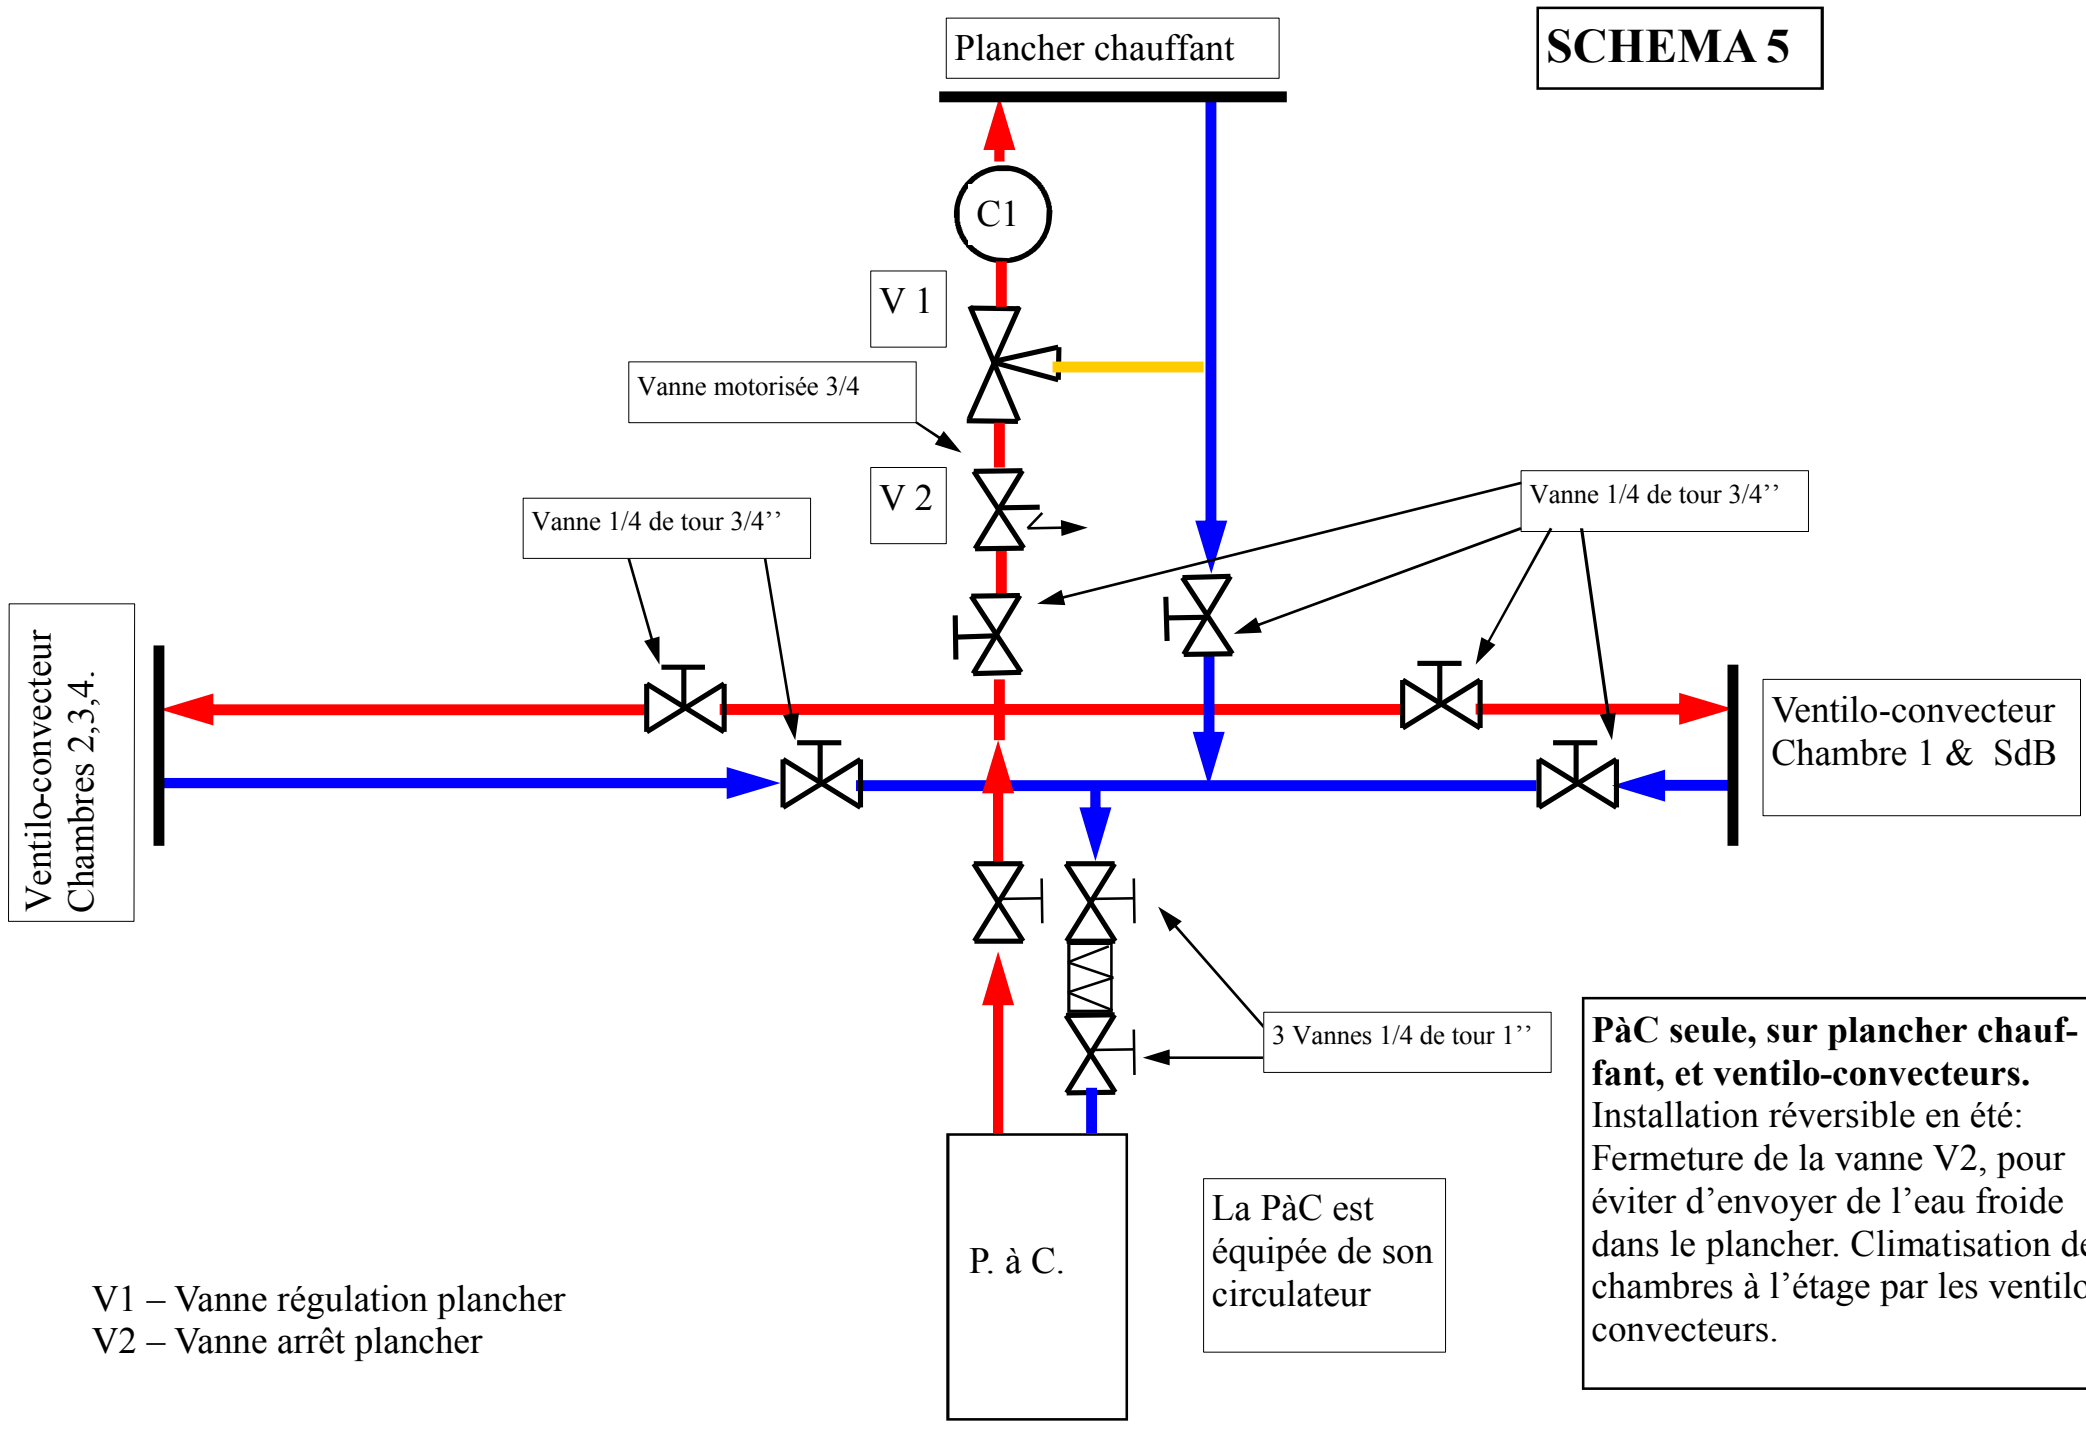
Plancher chauffant

SCHEMA 5

C1

V 1

Vanne motorisée 3/4

V 2

Vanne 1/4 de tour 3/4''

Vanne 1/4 de tour 3/4''

Ventilo-convecteur Chambres 2,3,4.

Ventilo-convecteur Chambre 1 & SdB

3 Vannes 1/4 de tour 1''

PàC seule, sur plancher chauffant, et ventilo-convecteurs.
Installation réversible en été: Fermeture de la vanne V2, pour éviter d'envoyer de l'eau froide dans le plancher. Climatisation d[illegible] chambres à l'étage par les ventilo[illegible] convecteurs.

P. à C.

La PàC est équipée de son circulateur

V1 – Vanne régulation plancher
V2 – Vanne arrêt plancher